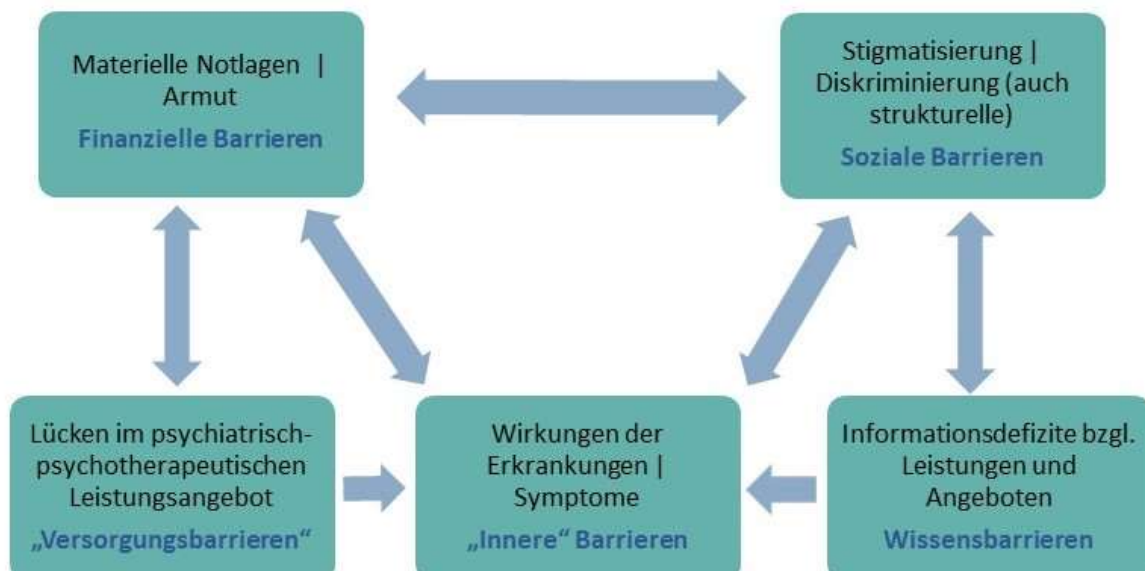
Materielle Notlagen | Armut
Finanzielle Barrieren

Stigmatisierung | Diskriminierung (auch strukturelle)
Soziale Barrieren

Lücken im psychiatrisch-psychotherapeutischen Leistungsangebot
„Versorgungsbarrieren“

Wirkungen der Erkrankungen | Symptome
„Innere“ Barrieren

Informationsdefizite bzgl. Leistungen und Angeboten
Wissensbarrieren